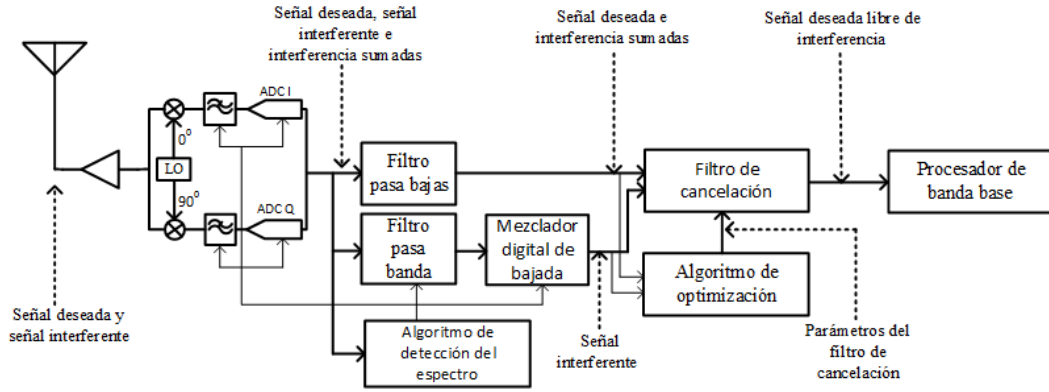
Señal deseada, señal interferente e interferencia sumadas

Señal deseada e interferencia sumadas

Señal deseada libre de interferencia

ADC I

$0^0$

LO

$90^0$

ADC Q

Filtro pasa bajas

Filtro de cancelación

Procesador de banda base

Filtro pasa banda

Mezclador digital de bajada

Algoritmo de optimización

Algoritmo de detección del espectro

Señal deseada y señal interferente

Señal interferente

Parámetros del filtro de cancelación